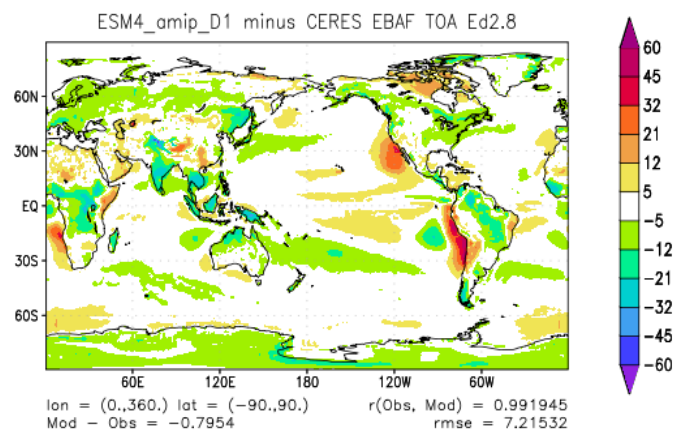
ESM4_amip_D1 minus CERES EBAF TOA Ed2.8

60N
30N
EQ
30S
60S

60E 120E 180 120W 60W

60
45
32
21
12
5
−5
−12
−21
−32
−45
−60

lon = (0.,360.) lat = (−90.,90.)
Mod − Obs = −0.7954

r(Obs, Mod) = 0.991945
rmse = 7.21532